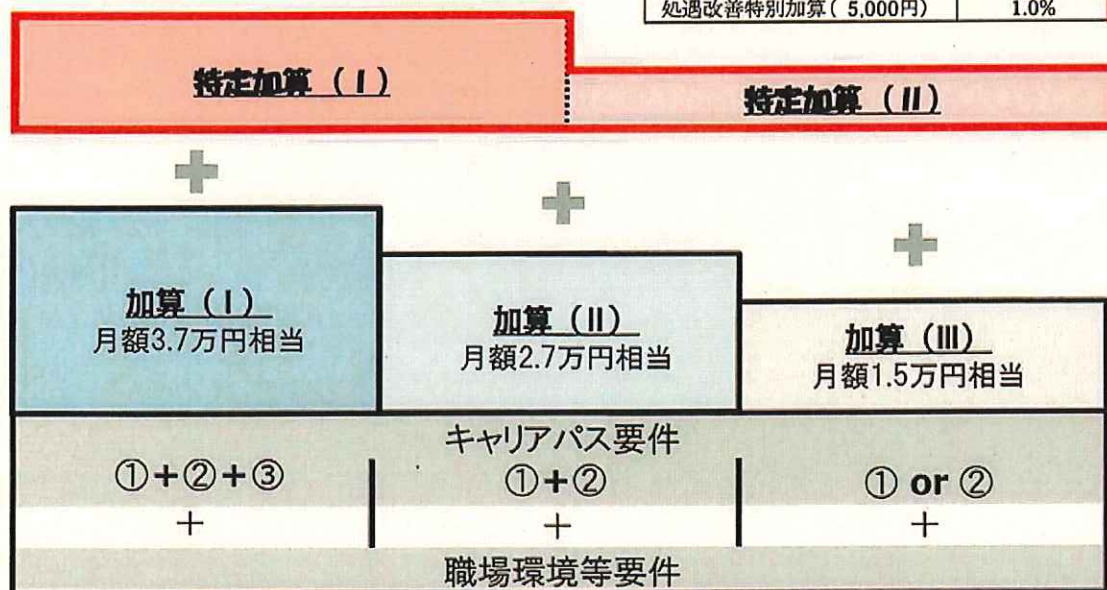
| 処遇改善特別加算（5,000円） | 1.0% |
|---|---|

特定加算（Ⅰ）

特定加算（Ⅱ）

加算（Ⅰ）
月額3.7万円相当

加算（Ⅱ）
月額2.7万円相当

加算（Ⅲ）
月額1.5万円相当

キャリアパス要件

①+②+③
+

①+②
+

① or ②
+

職場環境等要件